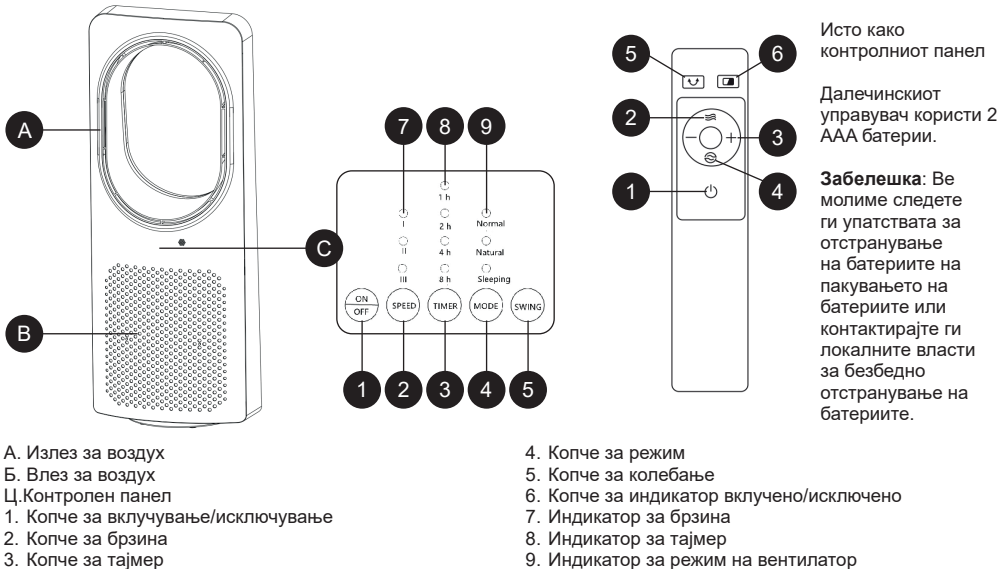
A

B

C

7 8 9

1 h
I 2 h Normal
II 4 h Natural
III 8 h Sleeping

ON OFF SPEED TIMER MODE SWING

1 2 3 4 5

5 6

2 3

1 4

Исто како контролниот панел

Далечинскиот управувач користи 2 AAA батерии.

**Забелешка**: Ве молиме следете ги упатствата за отстранување на батериите на пакувањето на батериите или контактирајте ги локалните власти за безбедно отстранување на батериите.

А. Излез за воздух
Б. Влез за воздух
Ц.Контролен панел
1. Копче за вклучување/исклучување
2. Копче за брзина
3. Копче за тајмер

4. Копче за режим
5. Копче за колебање
6. Копче за индикатор вклучено/исклучено
7. Индикатор за брзина
8. Индикатор за тајмер
9. Индикатор за режим на вентилатор